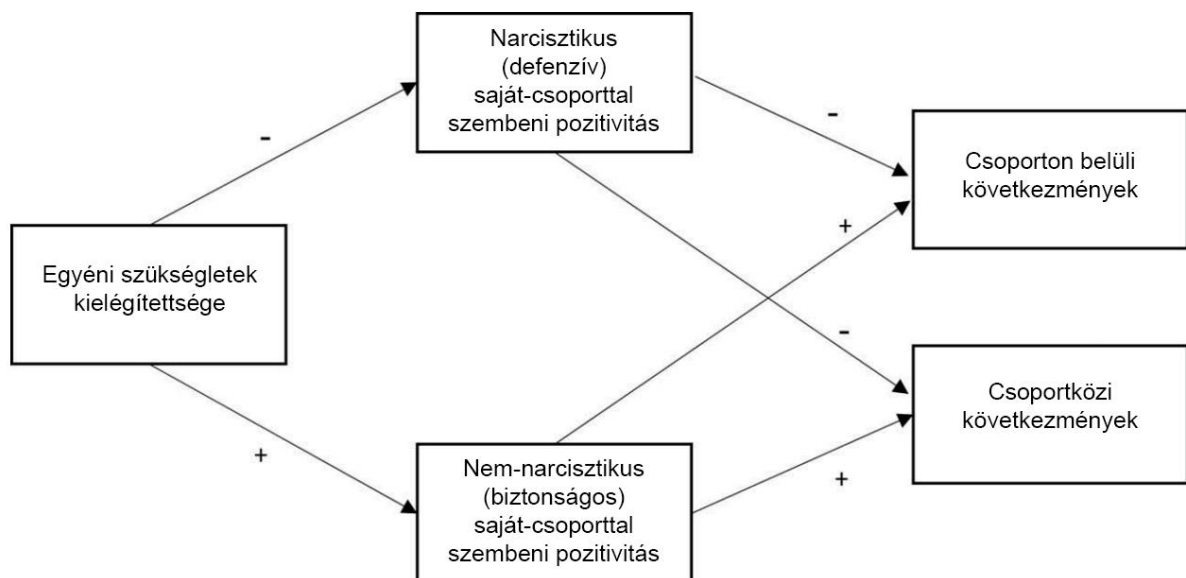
Narcisztikus (defenzív) saját-csoporttal szembeni pozitivitás

-

-

Csoporton belüli következmények

+

Egyéni szükségletek kielégítettsége

-

Csoportközi következmények

+

Nem-narcisztikus (biztonságos) saját-csoporttal szembeni pozitivitás

+